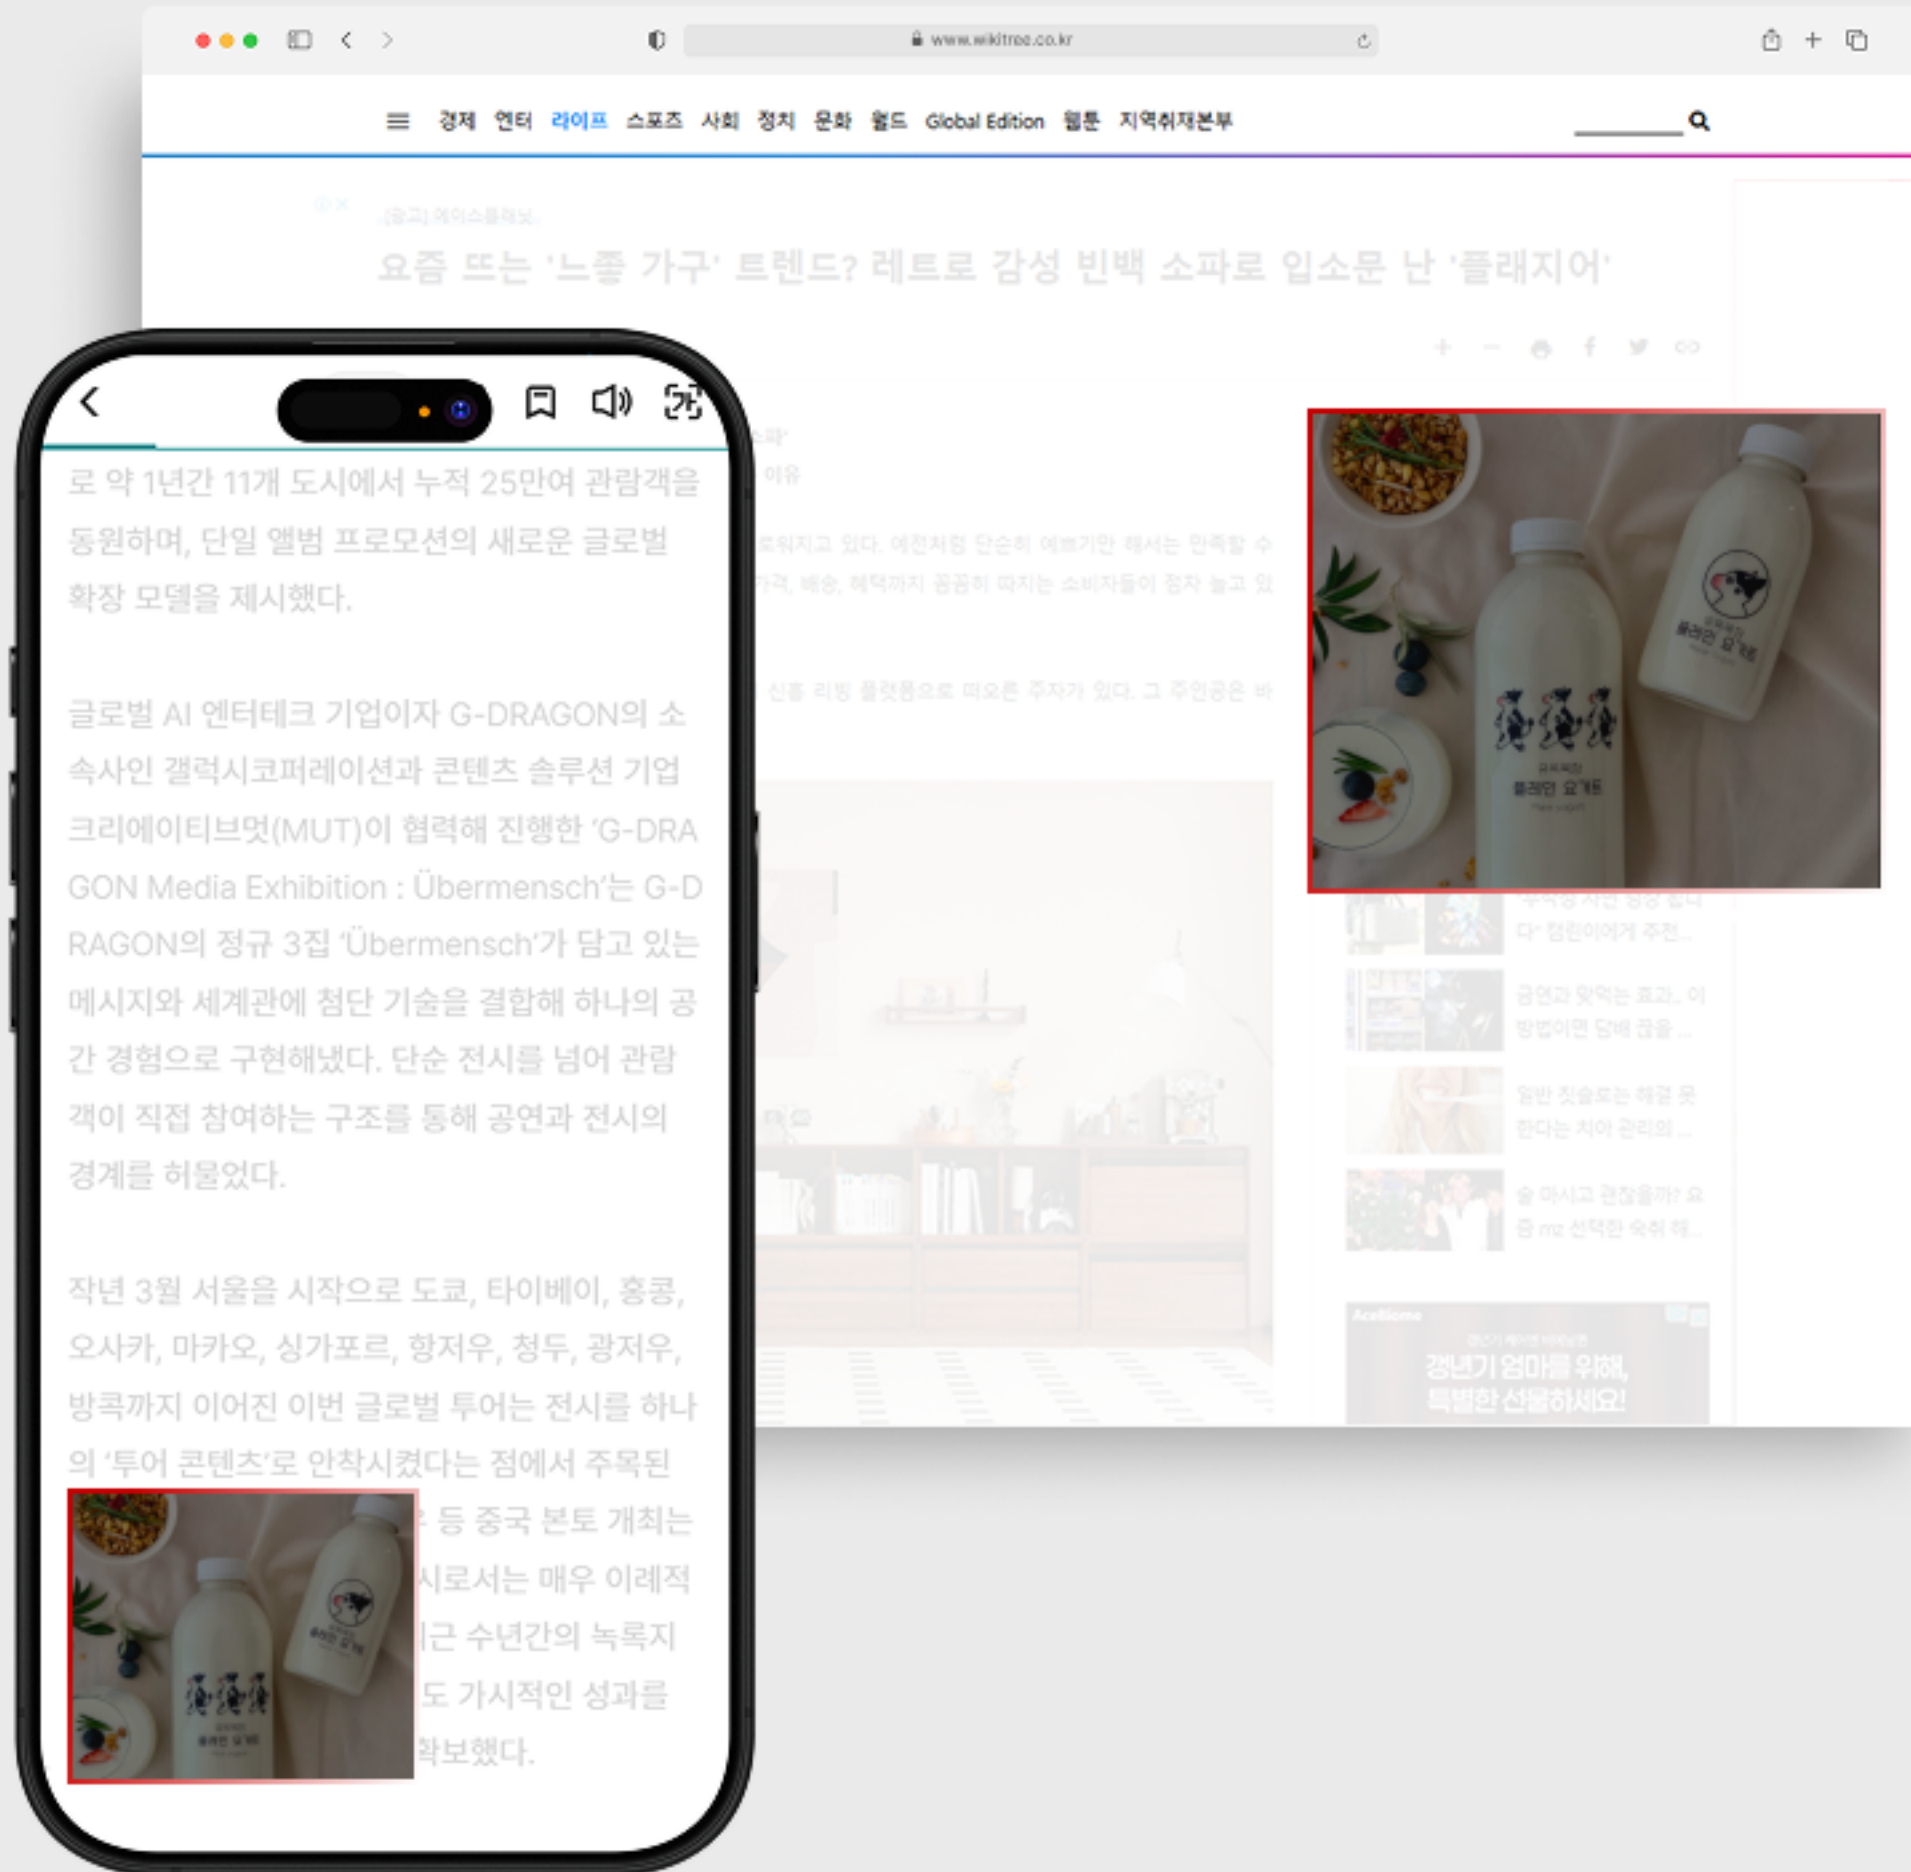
www.wikitree.co.kr

경제 엔터 라이프 스포츠 사회 정치 문화 월드 Global Edition 웹툰 지역취재본부

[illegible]

요즘 뜨는 '느좋 가구' 트렌드? 레트로 감성 빈백 소파로 입소문 난 '플래지어'

로 약 1년간 11개 도시에서 누적 25만여 관람객을 동원하며, 단일 앨범 프로모션의 새로운 글로벌 확장 모델을 제시했다.

글로벌 AI 엔터테크 기업이자 G-DRAGON의 소속사인 갤럭시코퍼레이션과 콘텐츠 솔루션 기업 크리에이티브멋(MUT)이 협력해 진행한 'G-DRAGON Media Exhibition : Übermensch'는 G-DRAGON의 정규 3집 'Übermensch'가 담고 있는 메시지와 세계관에 첨단 기술을 결합해 하나의 공간 경험으로 구현해냈다. 단순 전시를 넘어 관람객이 직접 참여하는 구조를 통해 공연과 전시의 경계를 허물었다.

작년 3월 서울을 시작으로 도쿄, 타이베이, 홍콩, 오사카, 마카오, 싱가포르, 항저우, 청두, 광저우, 방콕까지 이어진 이번 글로벌 투어는 전시를 하나의 '투어 콘텐츠'로 안착시켰다는 점에서 주목된 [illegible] 등 중국 본토 개최는 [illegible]시로서는 매우 이례적 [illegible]근 수년간의 녹록지 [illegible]도 가시적인 성과를 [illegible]확보했다.

플레인 요거트

경년기 엄마를 위해, 특별한 선물하세요!